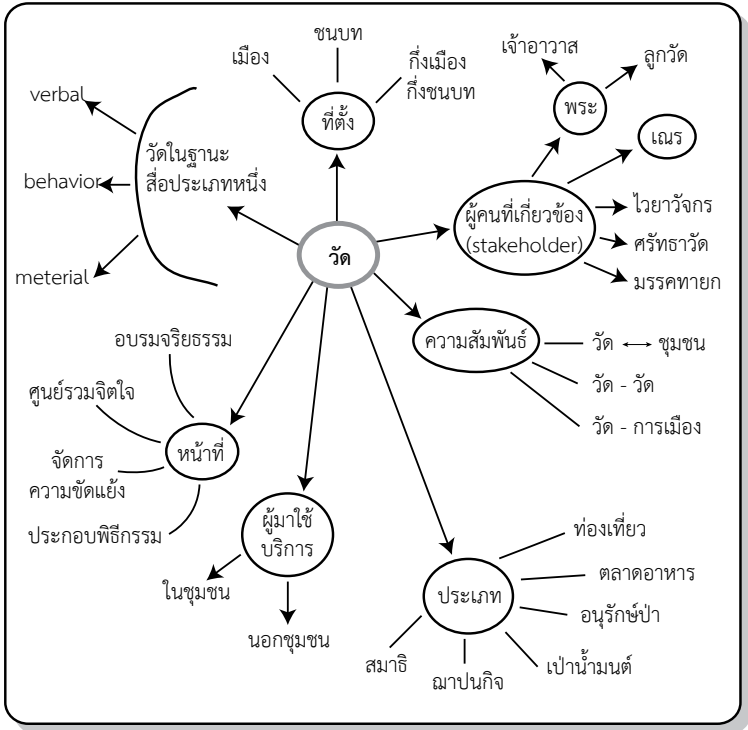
วัด

ที่ตั้ง
ชนบท
เมือง
กึ่งเมือง กึ่งชนบท

วัดในฐานะ สื่อประเภทหนึ่ง
verbal
behavior
meterial

พระ
เจ้าอาวาส
ลูกวัด
เณร

ผู้คนที่เกี่ยวข้อง (stakeholder)
ไวยาวัจกร
ศรัทธาวัด
มรรคทายก

ความสัมพันธ์
วัด ⟷ ชุมชน
วัด - วัด
วัด - การเมือง

หน้าที่
อบรมจริยธรรม
ศูนย์รวมจิตใจ
จัดการ ความขัดแย้ง
ประกอบพิธีกรรม

ผู้มาใช้ บริการ
ในชุมชน
นอกชุมชน

ประเภท
ท่องเที่ยว
ตลาดอาหาร
อนุรักษ์ป่า
เป่าน้ำมนต์
ฌาปนกิจ
สมาธิ